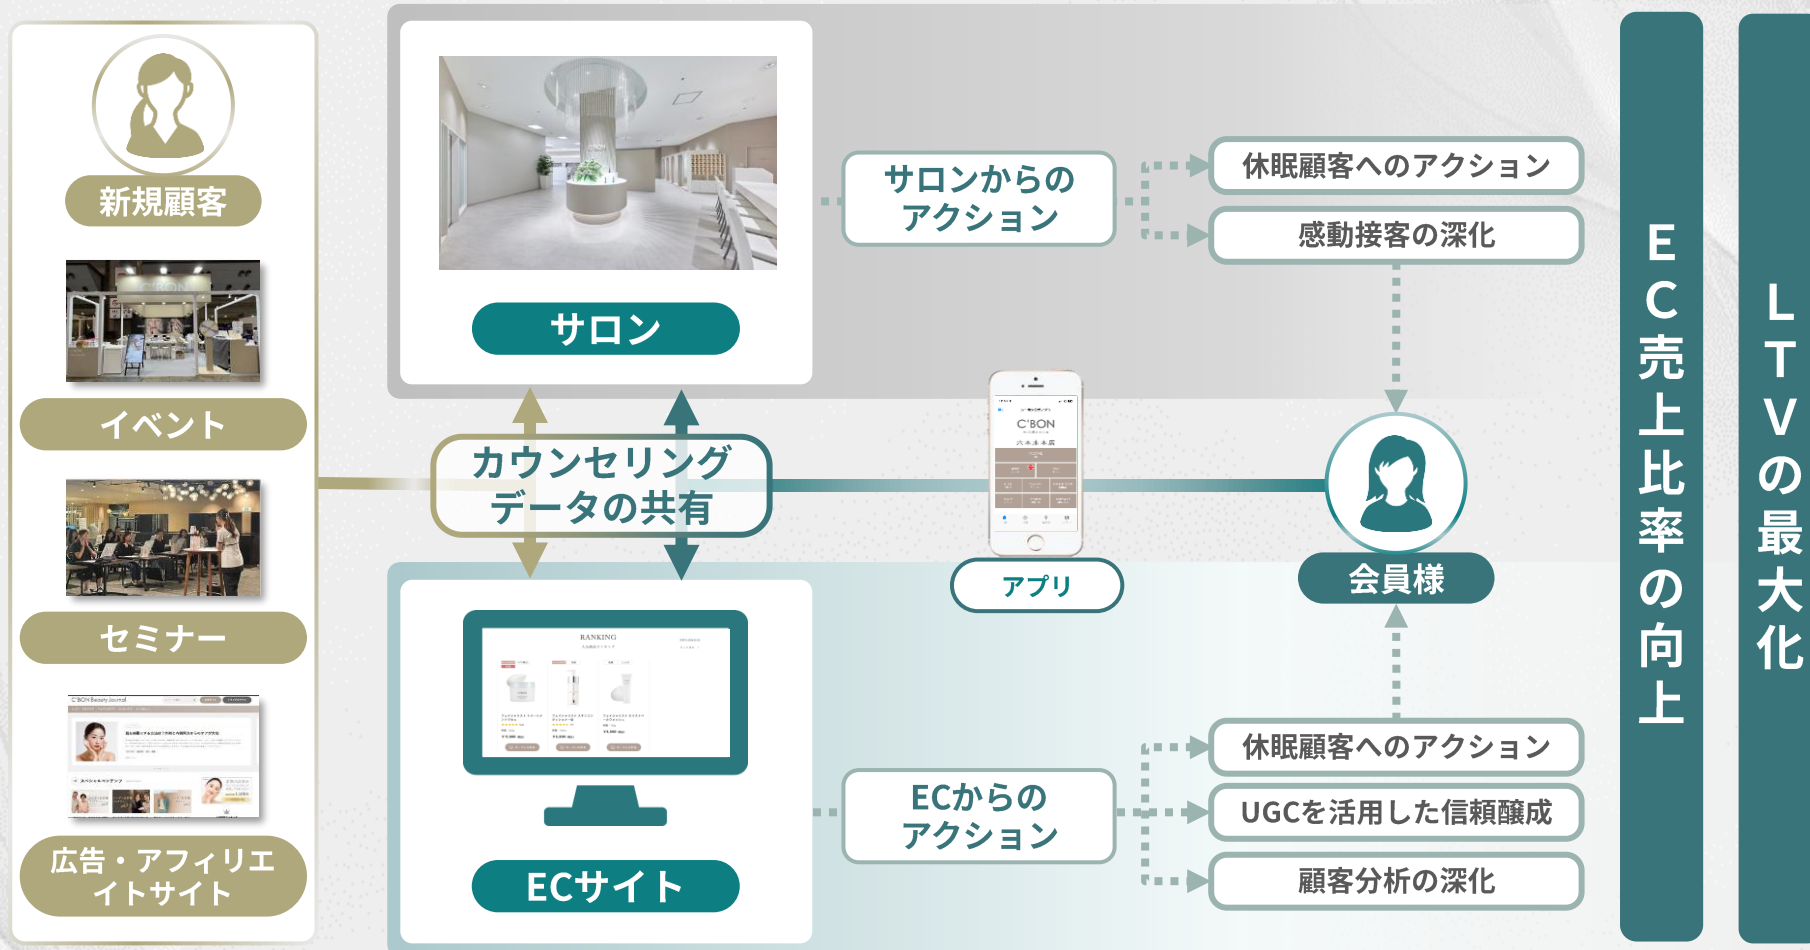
新規顧客

イベント

セミナー

C'BON Beauty Journal

広告・アフィリエイトサイト

サロン

カウンセリングデータの共有

RANKING

ECサイト

サロンからのアクション

休眠顧客へのアクション

感動接客の深化

C'BON

アプリ

会員様

ECからのアクション

休眠顧客へのアクション

UGCを活用した信頼醸成

顧客分析の深化

EC売上比率の向上

LTVの最大化